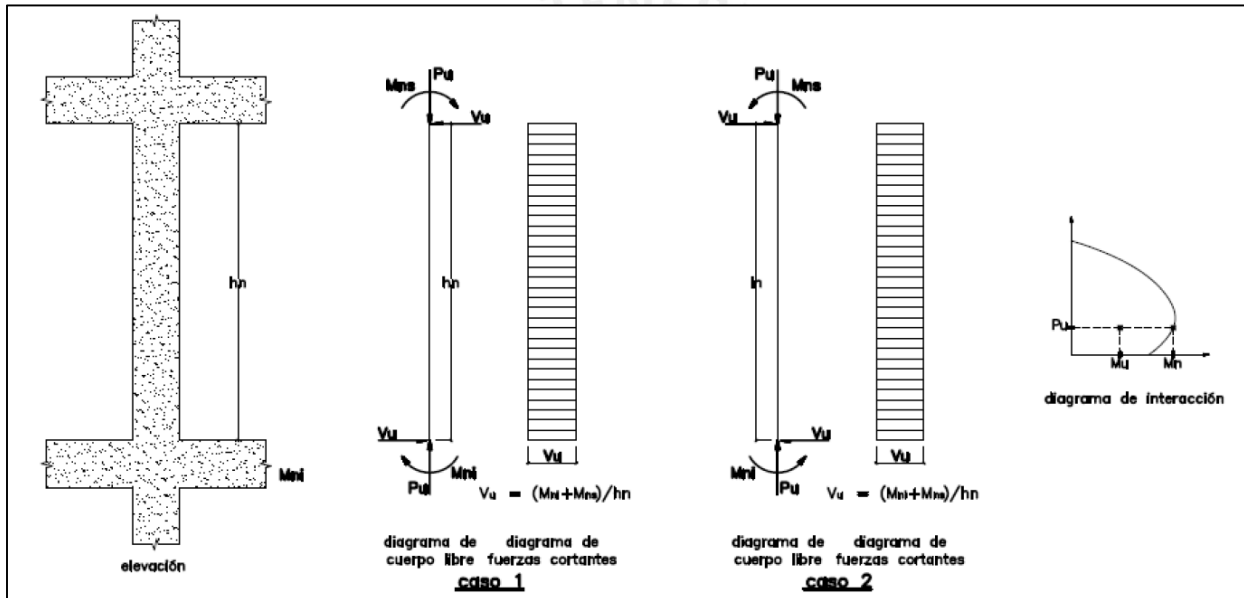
hn

Mni

elevación

Pu
Mns
Vu
hn
Vu
Mni
Pu
Vu
$V_u = (M_{ni}+M_{ns})/hn$

diagrama de cuerpo libre
diagrama de fuerzas cortantes
caso 1

Pu
Mns
Vu
ln
Vu
Mni
Pu
Vu
$V_u = (M_{ni}+M_{ns})/hn$

diagrama de cuerpo libre
diagrama de fuerzas cortantes
caso 2

Pu
Mu
Mn
diagrama de interacción